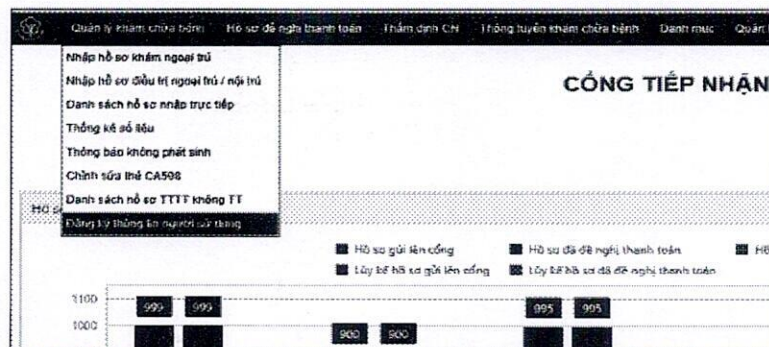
Quản lý khám chữa bệnh | Hồ sơ đề nghị thanh toán | Thẩm định CN | Thông tuyến khám chữa bệnh | Danh mục | Quản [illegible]

Nhập hồ sơ khám ngoại trú
Nhập hồ sơ điều trị ngoại trú / nội trú
Danh sách hồ sơ nhập trực tiếp
Thống kê số liệu
Thông báo không phát sinh
Chỉnh sửa thẻ CA508
Danh sách hồ sơ TTTT không TT
Đăng ký thông tin người sử dụng

CỔNG TIẾP NHẬN

Hồ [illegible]

Hồ sơ gửi lên cổng
Hồ sơ đã đề nghị thanh toán
Hồ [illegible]
Lũy kế hồ sơ gửi lên cổng
Lũy kế hồ sơ đã đề nghị thanh toán

1100
1000

999
999
900
900
995
995